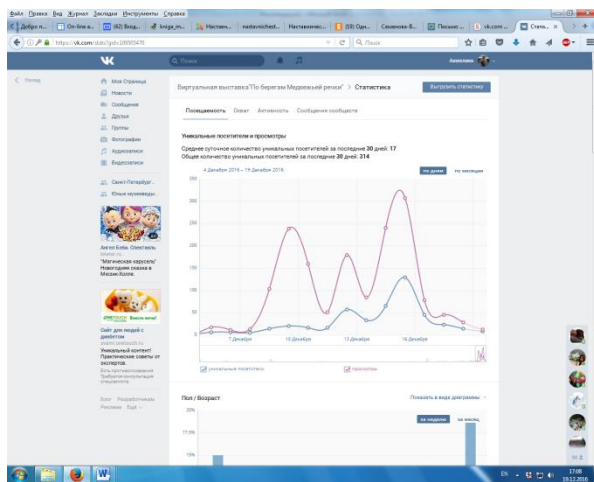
Файл Правка Вид Журнал Закладки Инструменты Справка

Добро п... On-line в... (42) Вход... kniga_m... Наставн... nastavnichest... Наставничес... (59) Одн... Семенова-В... Письмо:... vk.com... Стать...

https://vk.com/stats?gid=28005476

Поиск

Назад

Моя Страница
Новости
Сообщения
Друзья
Группы
Фотографии
Аудиозаписи
Видеозаписи

Санкт-Петербург...
Юные музыканты...

Angry Birds. Спектакль
"Магическая карусель"
Новогодняя сказка в Меднах-Холле.

Сайт для людей с диабетом
Уникальный контент. Практические советы от экспертов.

Блог Разработчикам Реклама Ещё

Виртуальная выставка "По берегам Медвежьей речки" → Статистика

Выгрузить статистику

Посещаемость Охват Активность Сообщения сообщества

Уникальные посетители и просмотры

Среднее суточное количество уникальных посетителей за последние 30 дней: 17
Общее количество уникальных посетителей за последние 30 дней: 314

4 Декабря 2016 – 19 Декабря 2016

по дням по месяцам

350
300
250
200
150
100
50
0

7 Декабря 10 Декабря 13 Декабря 16 Декабря

уникальные посетители просмотры

Пол / Возраст

Показать в виде диаграммы

за неделю за месяц

20%
17.5%
15%

EN 17:08 19.12.2016